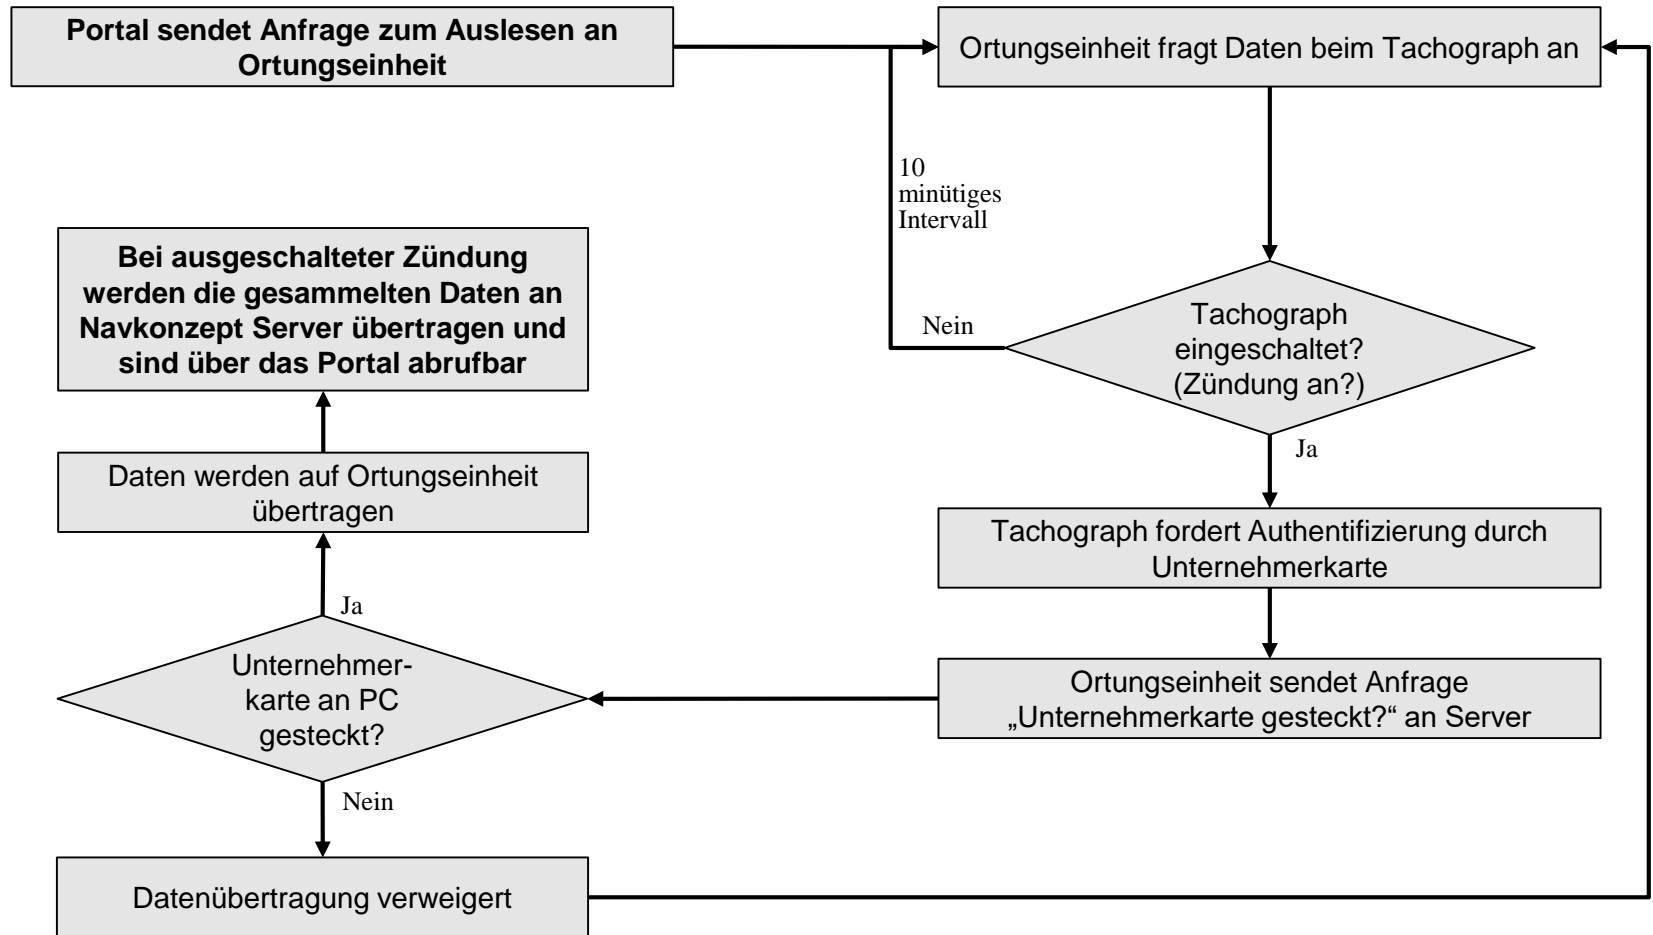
Portal sendet Anfrage zum Auslesen an Ortungseinheit

Ortungseinheit fragt Daten beim Tachograph an

10 minütiges Intervall

Nein

Tachograph eingeschaltet? (Zündung an?)

Ja

Tachograph fordert Authentifizierung durch Unternehmerkarte

Ortungseinheit sendet Anfrage „Unternehmerkarte gesteckt?“ an Server

Unternehmer-karte an PC gesteckt?

Ja

Nein

Daten werden auf Ortungseinheit übertragen

Bei ausgeschalteter Zündung werden die gesammelten Daten an Navkonzept Server übertragen und sind über das Portal abrufbar

Datenübertragung verweigert